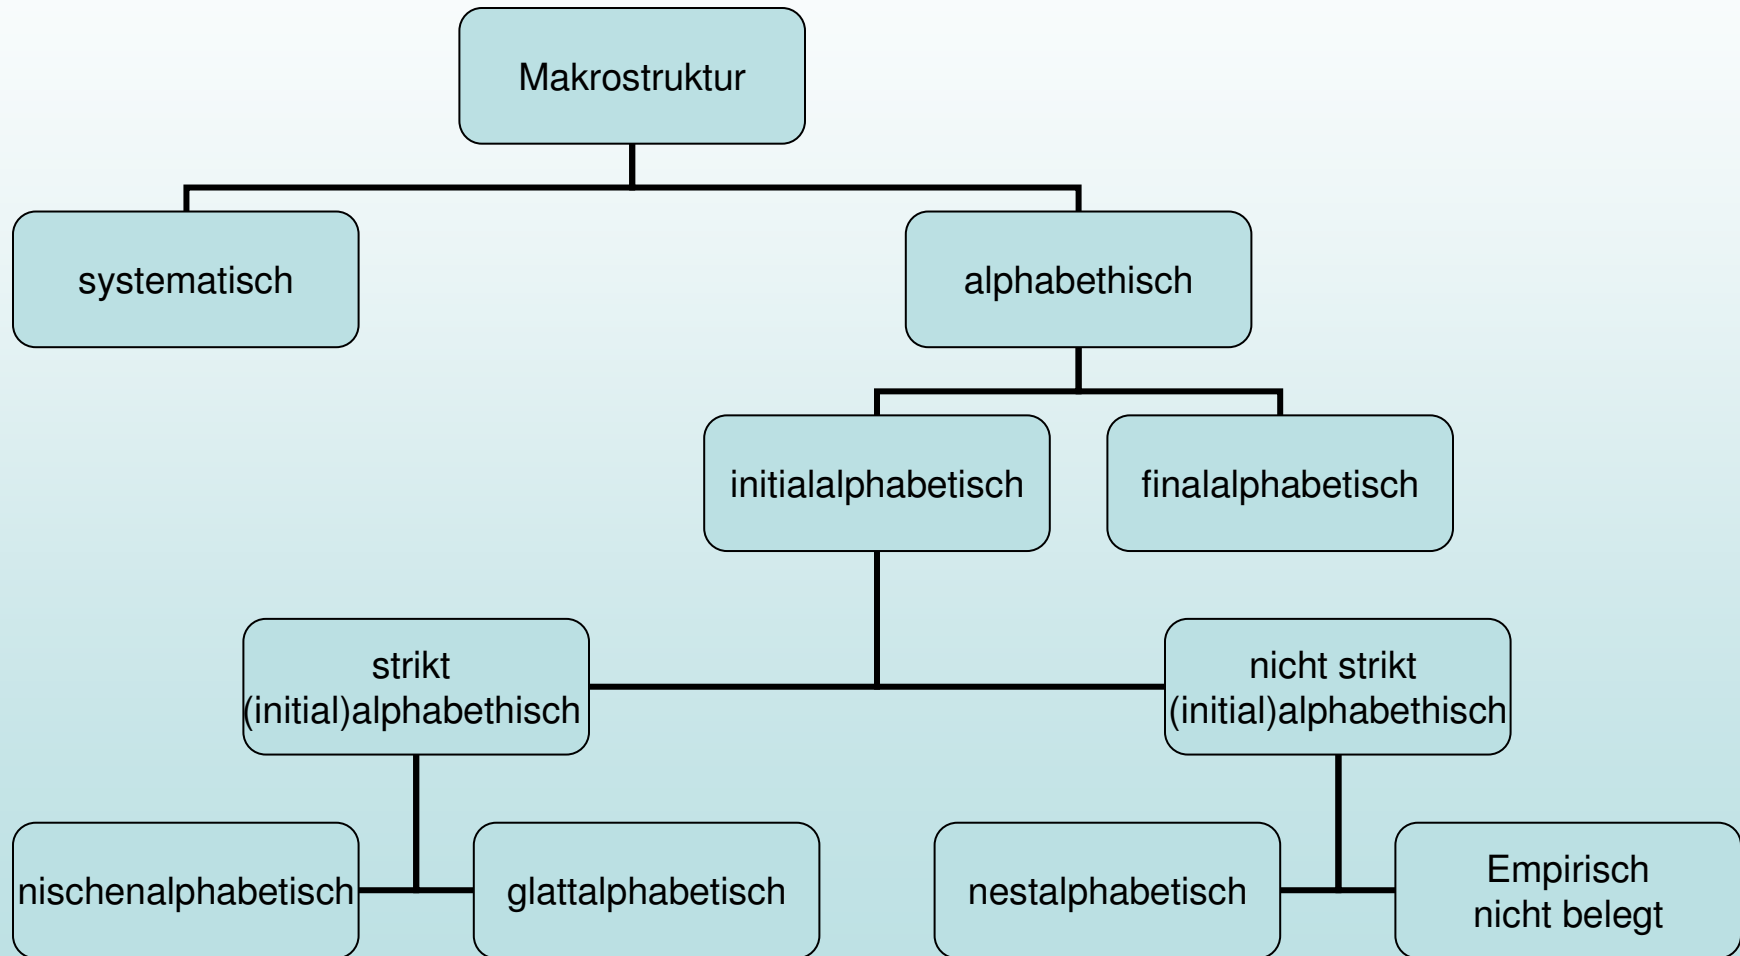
Makrostruktur

systematisch

alphabethisch

initialalphabetisch

finalalphabetisch

strikt (initial)alphabethisch

nicht strikt (initial)alphabethisch

nischenalphabetisch

glattalphabetisch

nestalphabetisch

Empirisch nicht belegt